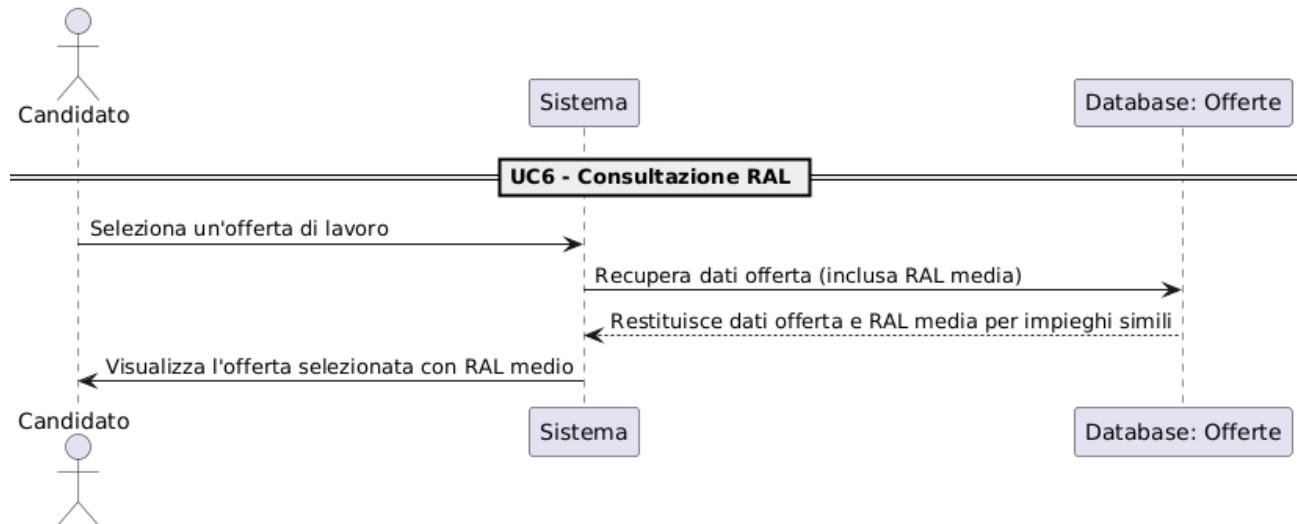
Candidato

Sistema

Database: Offerte

UC6 - Consultazione RAL

Seleziona un'offerta di lavoro

Recupera dati offerta (inclusa RAL media)

Restituisce dati offerta e RAL media per impieghi simili

Visualizza l'offerta selezionata con RAL medio

Candidato

Sistema

Database: Offerte